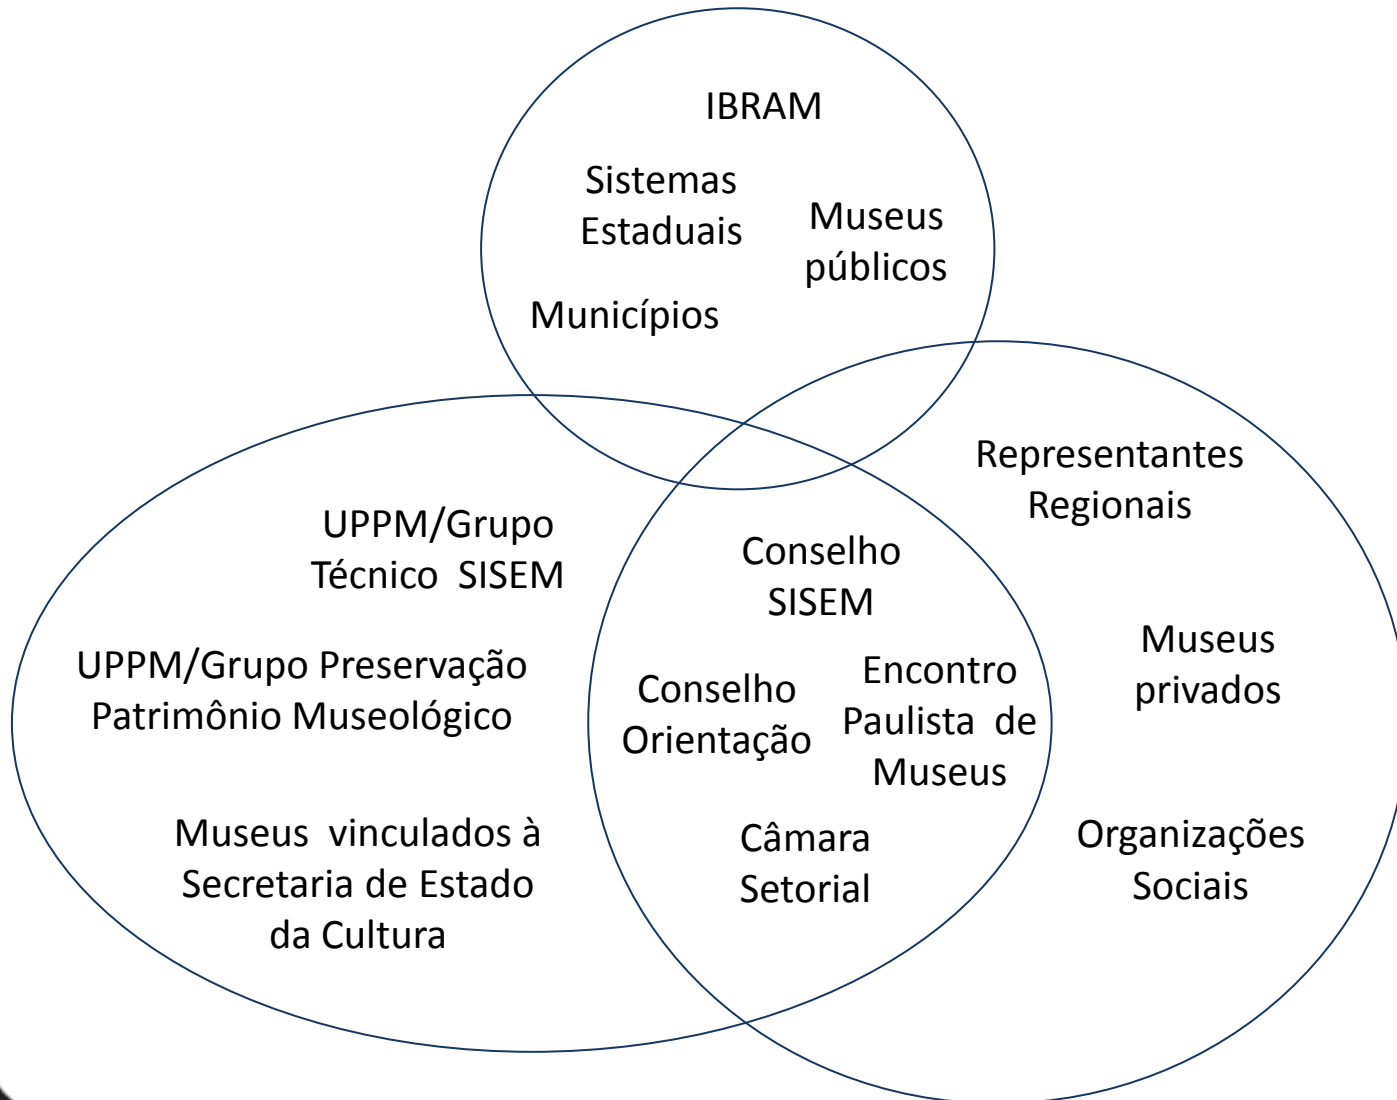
IBRAM

Sistemas Estaduais

Museus públicos

Municípios

Representantes Regionais

UPPM/Grupo Técnico SISEM

Conselho SISEM

Museus privados

UPPM/Grupo Preservação Patrimônio Museológico

Conselho Orientação

Encontro Paulista de Museus

Museus vinculados à Secretaria de Estado da Cultura

Câmara Setorial

Organizações Sociais